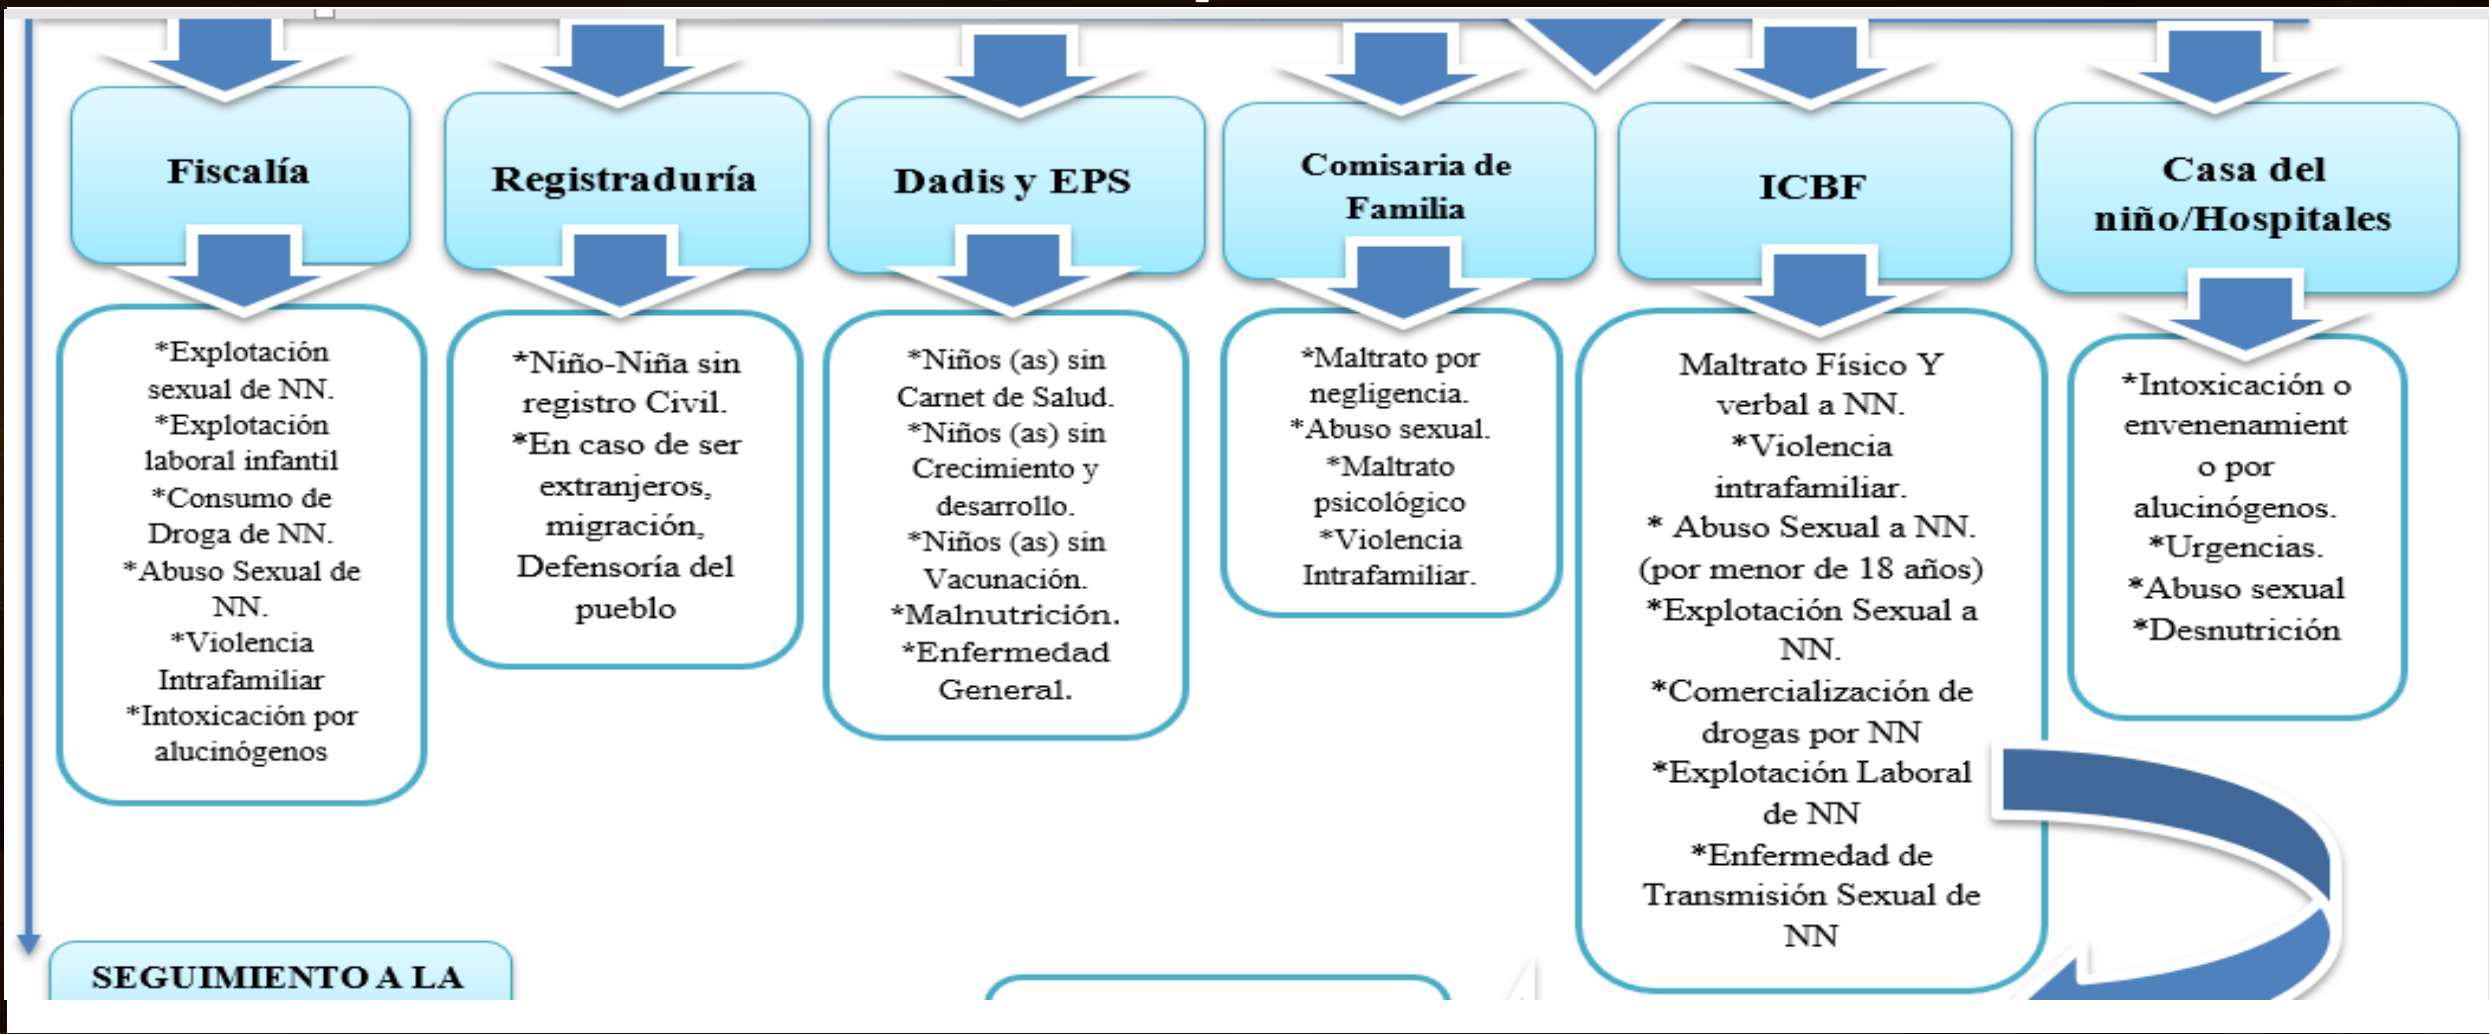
Fiscalía

*Explotación sexual de NN.
*Explotación laboral infantil
*Consumo de Droga de NN.
*Abuso Sexual de NN.
*Violencia Intrafamiliar
*Intoxicación por alucinógenos

Registraduría

*Niño-Niña sin registro Civil.
*En caso de ser extranjeros, migración, Defensoría del pueblo

Dadis y EPS

*Niños (as) sin Carnet de Salud.
*Niños (as) sin Crecimiento y desarrollo.
*Niños (as) sin Vacunación.
*Malnutrición.
*Enfermedad General.

Comisaria de Familia

*Maltrato por negligencia.
*Abuso sexual.
*Maltrato psicológico
*Violencia Intrafamiliar.

ICBF

Maltrato Físico Y verbal a NN.
*Violencia intrafamiliar.
* Abuso Sexual a NN. (por menor de 18 años)
*Explotación Sexual a NN.
*Comercialización de drogas por NN
*Explotación Laboral de NN
*Enfermedad de Transmisión Sexual de NN

Casa del niño/Hospitales

*Intoxicación o envenenamient o por alucinógenos.
*Urgencias.
*Abuso sexual
*Desnutrición

SEGUIMIENTO A LA